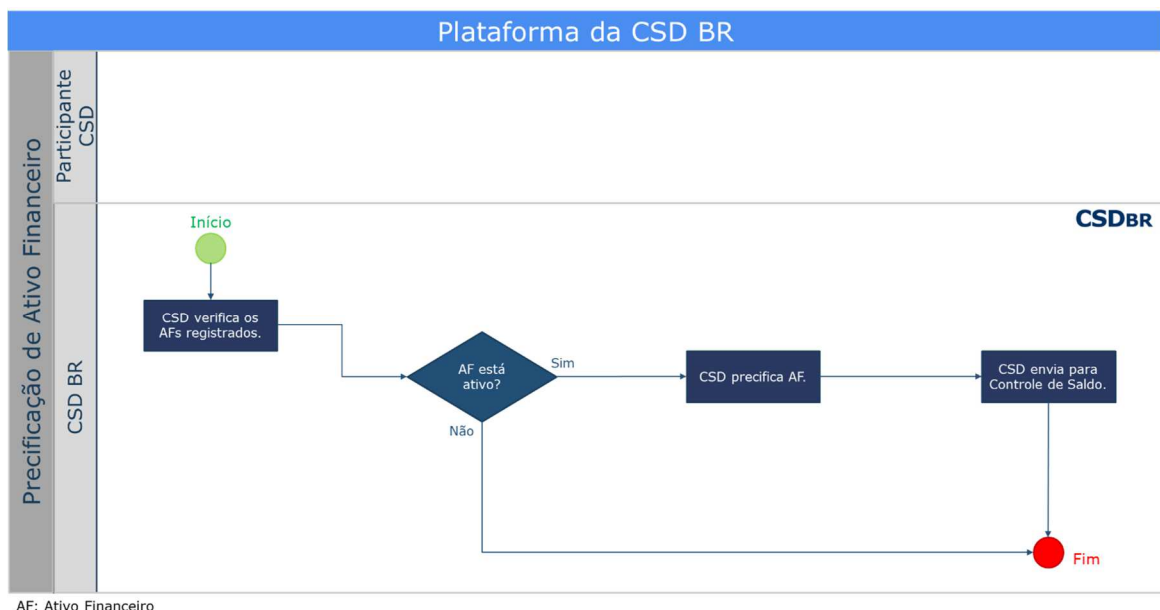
Plataforma da CSD BR

Precificação de Ativo Financeiro

Participante CSD

CSD BR

CSDBR

Início

CSD verifica os AFs registrados.

AF está ativo?

Sim

Não

CSD precifica AF.

CSD envia para Controle de Saldo.

Fim

AF: Ativo Financeiro